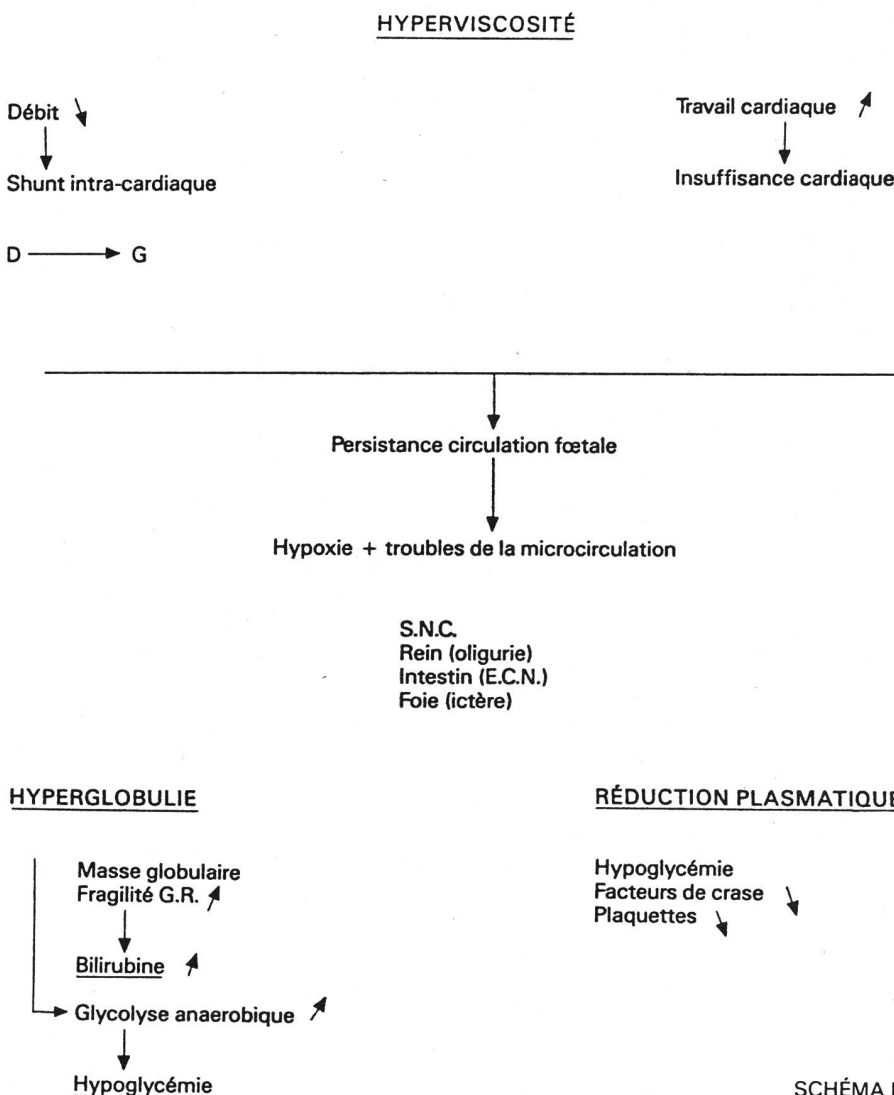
HYPERVISCOSITÉ

Débit ↘
↓
Shunt intra-cardiaque

D ⟶ G

Travail cardiaque ↗
↓
Insuffisance cardiaque

↓
Persistance circulation fœtale
↓
Hypoxie + troubles de la microcirculation

S.N.C.
Rein (oligurie)
Intestin (E.C.N.)
Foie (ictère)

HYPERGLOBULIE

Masse globulaire
Fragilité G.R. ↗
↓
Bilirubine ↗
→ Glycolyse anaerobique ↗
↓
Hypoglycémie

RÉDUCTION PLASMATIQU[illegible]

Hypoglycémie
Facteurs de crase ↘
Plaquettes ↘

SCHÉMA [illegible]